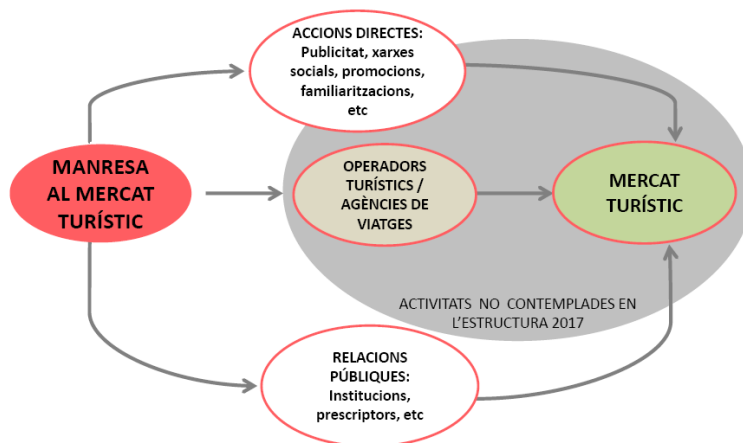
MANRESA AL MERCAT TURÍSTIC

ACCIONS DIRECTES: Publicitat, xarxes socials, promocions, familiaritzacions, etc

OPERADORS TURÍSTICS / AGÈNCIES DE VIATGES

MERCAT TURÍSTIC

ACTIVITATS NO CONTEMPLADES EN L'ESTRUCTURA 2017

RELACIONS PÚBLIQUES: Institucions, prescriptors, etc